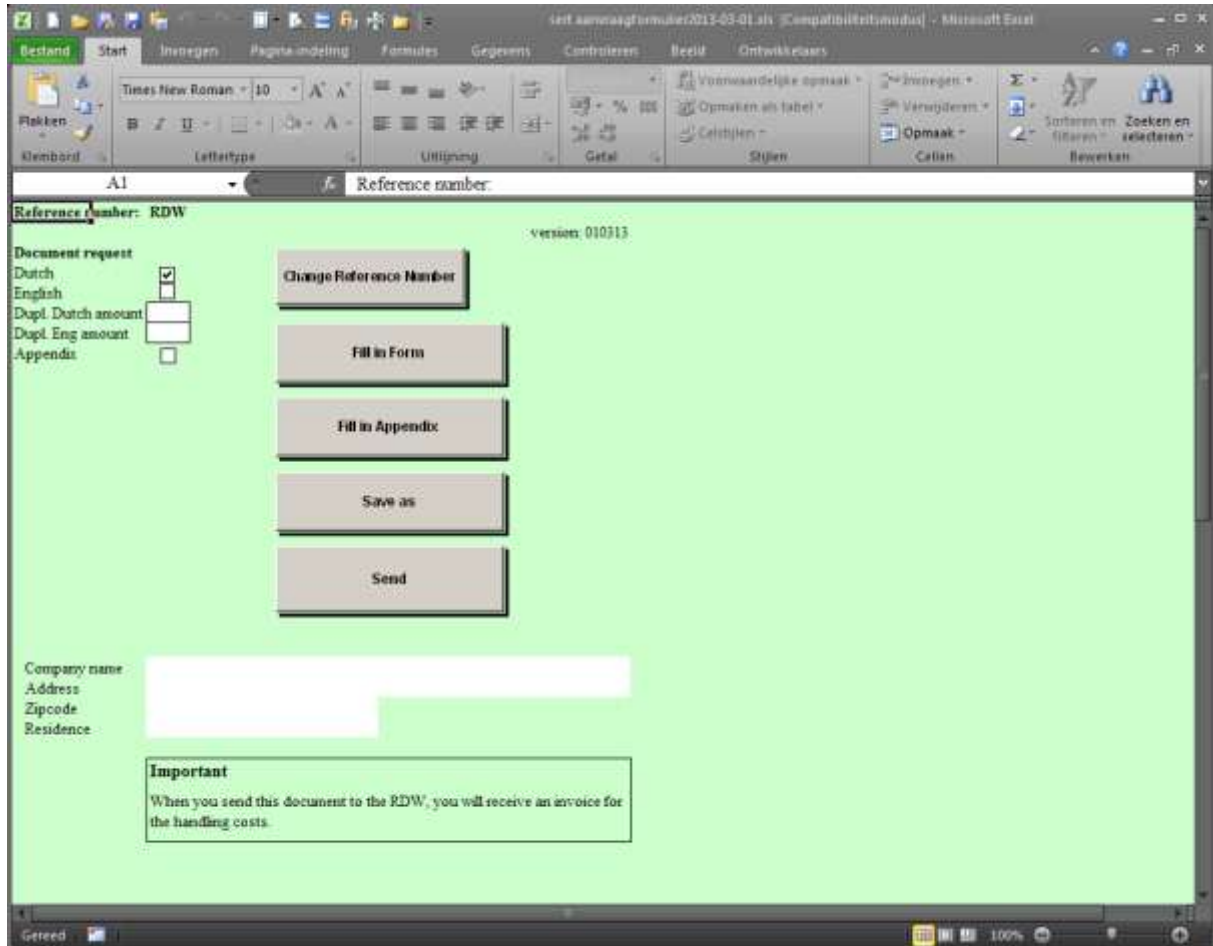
sert aanvraagformulier2013-03-01.xls [Compatibiliteitsmodus] - Microsoft Excel

Bestand Start Invoegen Pagina-indeling Formules Gegevens Controleren Beeld Ontwikkelaars

Plakken
Klembord
Times New Roman 10
Lettertype
Uitlijning
Getal
Voorwaardelijke opmaak
Opmaken als tabel
Celstijlen
Stijlen
Invoegen
Verwijderen
Opmaak
Cellen
Sorteren en filteren
Zoeken en selecteren
Bewerken

A1
Reference number:

Reference number: RDW

version: 010313

Document request
Dutch
English
Dupl. Dutch amount
Dupl. Eng amount
Appendix

Change Reference Number

Fill in Form

Fill in Appendix

Save as

Send

Company name
Address
Zipcode
Residence

Important
When you send this document to the RDW, you will receive an invoice for the handling costs.

Gereed
100%